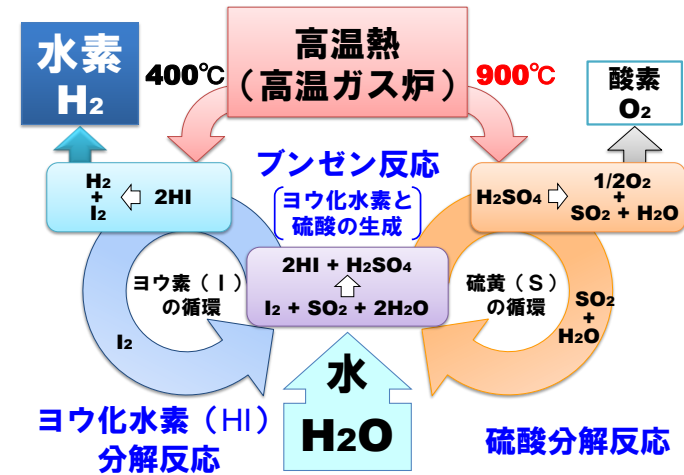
水素
$H_2$

高温熱
（高温ガス炉）

400℃

900℃

酸素
$O_2$

$H_2$
+
$I_2$
⇦ 2HI

ブンゼン反応

ヨウ化水素と
硫酸の生成

$H_2SO_4$ ⇨ $1/2O_2$
+
$SO_2 + H_2O$

ヨウ素（I）
の循環

2HI + $H_2SO_4$
⇧
$I_2 + SO_2 + 2H_2O$

硫黄（S）
の循環

$SO_2$
+
$H_2O$

$I_2$

水
$H_2O$

ヨウ化水素（HI）
分解反応

硫酸分解反応